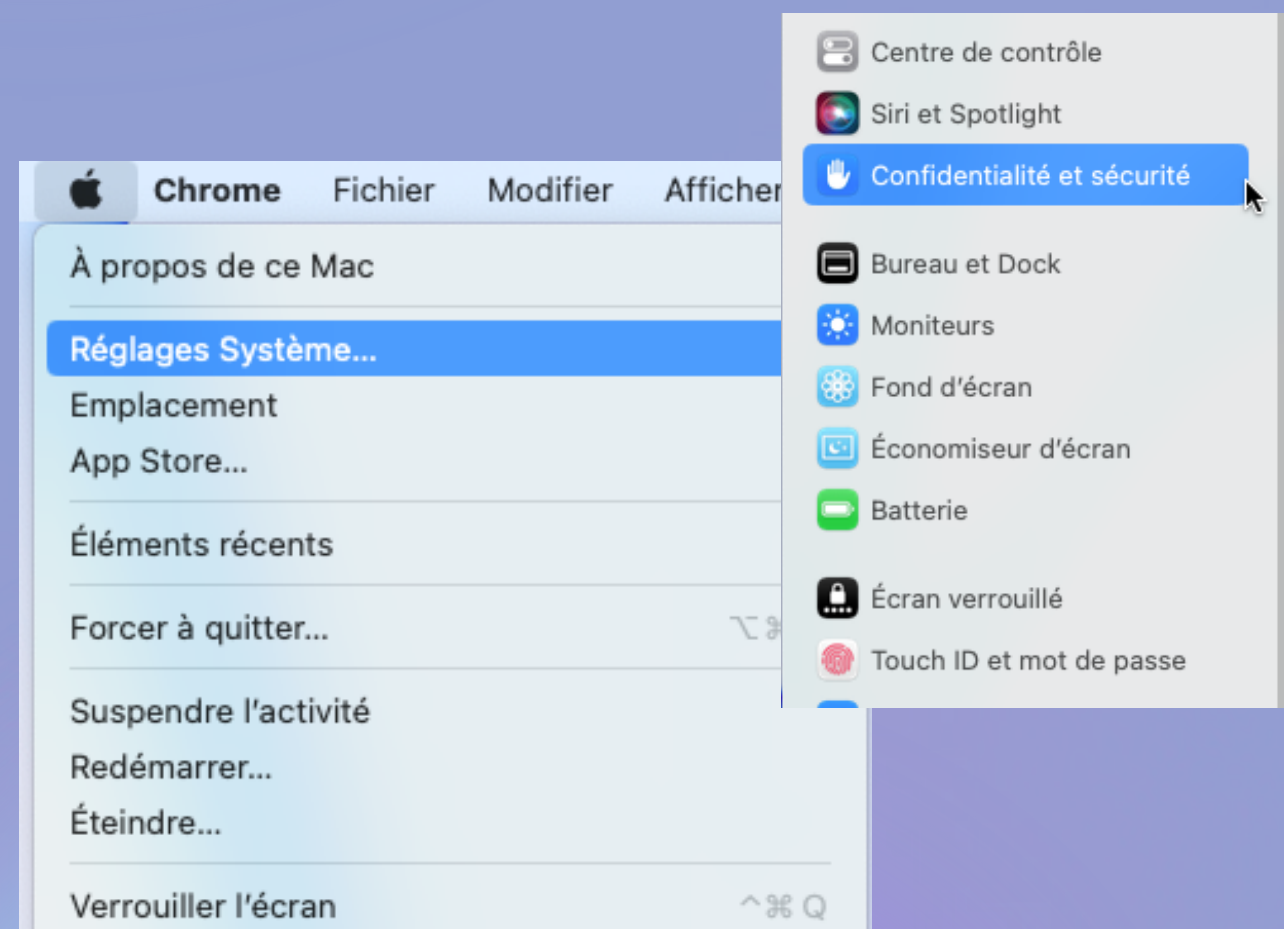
Chrome Fichier Modifier Afficher

À propos de ce Mac

Réglages Système…

Emplacement

App Store…

Éléments récents

Forcer à quitter… ⌥⌘

Suspendre l'activité

Redémarrer…

Éteindre…

Verrouiller l'écran ^⌘Q

Centre de contrôle

Siri et Spotlight

Confidentialité et sécurité

Bureau et Dock

Moniteurs

Fond d'écran

Économiseur d'écran

Batterie

Écran verrouillé

Touch ID et mot de passe